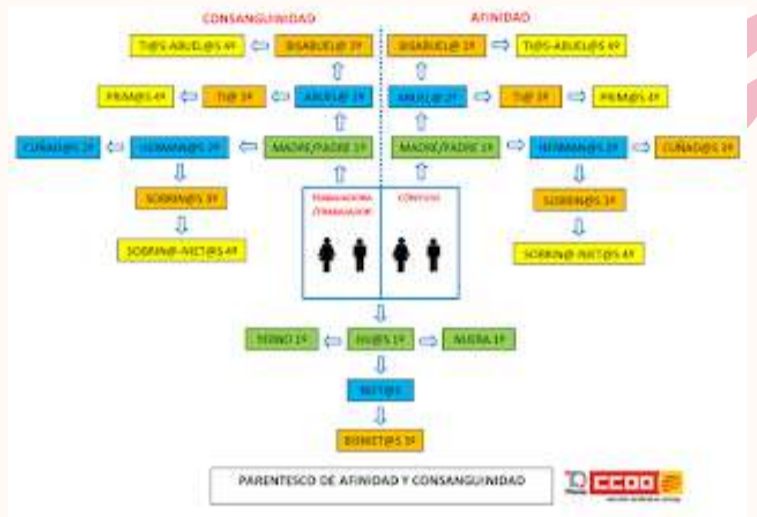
CONSANGUINIDAD

AFINIDAD

TI@S ABUEL@S 4º

BISABUEL@ 3º

BISABUEL@ 3º

TI@S ABUEL@S 4º

PRIM@S 4º

TI@ 3º

ABUEL@ 2º

ABUEL@ 2º

TI@ 3º

PRIM@S 4º

CUÑAD@S 2º

HERMAN@S 2º

MADRE/PADRE 1º

MADRE/PADRE 1º

HERMAN@S 2º

CUÑAD@S 2º

SOBRIN@S 3º

SOBRIN@S 3º

SOBRIN@-NIET@S 4º

SOBRIN@-NIET@S 4º

TRABAJADORA /TRABAJADOR

CÓNYUGE

YERNO 1º

HIJ@S 1º

NUERA 1º

NIET@S

BISNIET@S 3º

PARENTESCO DE AFINIDAD Y CONSANGUINIDAD

CCOO